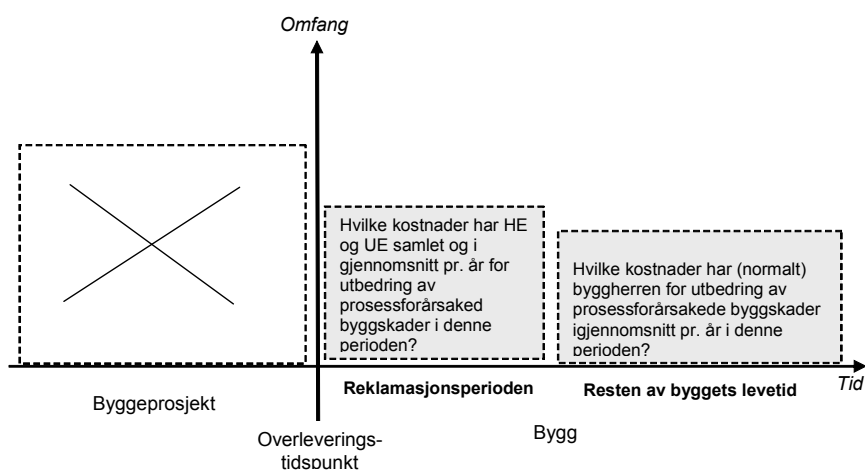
Omfang

Hvilke kostnader har HE og UE samlet og i gjennomsnitt pr. år for utbedring av prosessforårsaked byggskader i denne perioden?

Hvilke kostnader har (normalt) byggherren for utbedring av prosessforårsakede byggskader igjennomsnitt pr. år i denne perioden?

Tid

Byggeprosjekt

Reklamasjonsperioden

Resten av byggets levetid

Overleverings-tidspunkt

Bygg